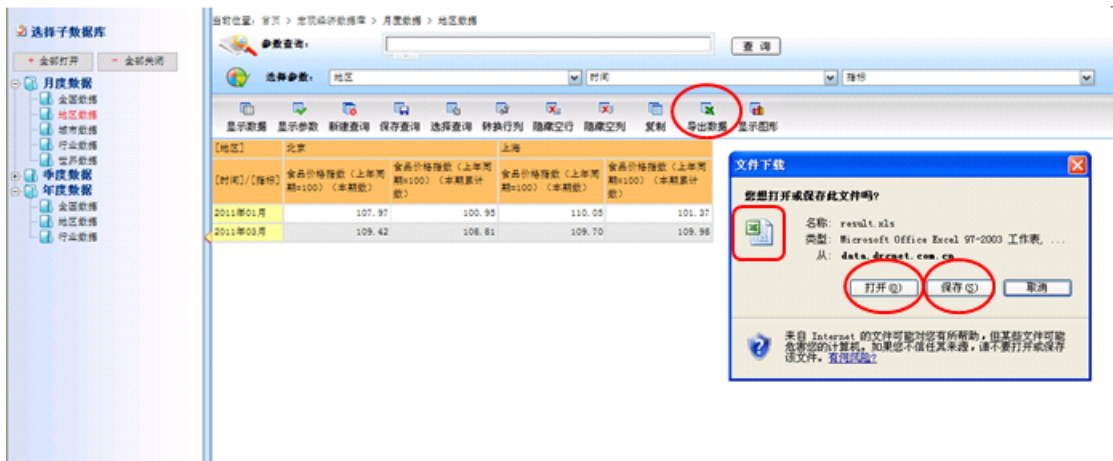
选择子数据库

全部打开 全部关闭

月度数据
全国数据
地区数据
城市数据
行业数据
世界数据
季度数据
年度数据
全国数据
地区数据
行业数据

当前位置：首页 > 宏观经济数据库 > 月度数据 > 地区数据

参数查询：

查 询

选择参数： 地区 时间 指标

显示数据 显示参数 新建查询 保存查询 选择查询 转换行列 隐藏空行 隐藏空列 复制 导出数据 显示图形

| [地区] | 北京 | | 上海 | |
|---|---|---|---|---|
| [时间]/[指标] | 食品价格指数（上年同期=100）（本期数） | 食品价格指数（上年同期=100）（本期累计数） | 食品价格指数（上年同期=100）（本期数） | 食品价格指数（上年同期=100）（本期累计数） |
| 2011年01月 | 107.97 | 100.95 | 110.05 | 101.37 |
| 2011年03月 | 109.42 | 108.81 | 109.70 | 109.98 |

文件下载

您想打开或保存此文件吗?

名称: result.xls
类型: Microsoft Office Excel 97-2003 工作表, ...
从: data.drcnet.com.cn

打开(O) 保存(S) 取消

来自 Internet 的文件可能对您有所帮助，但某些文件可能危害您的计算机。如果您不信任其来源，请不要打开或保存该文件。有何风险?